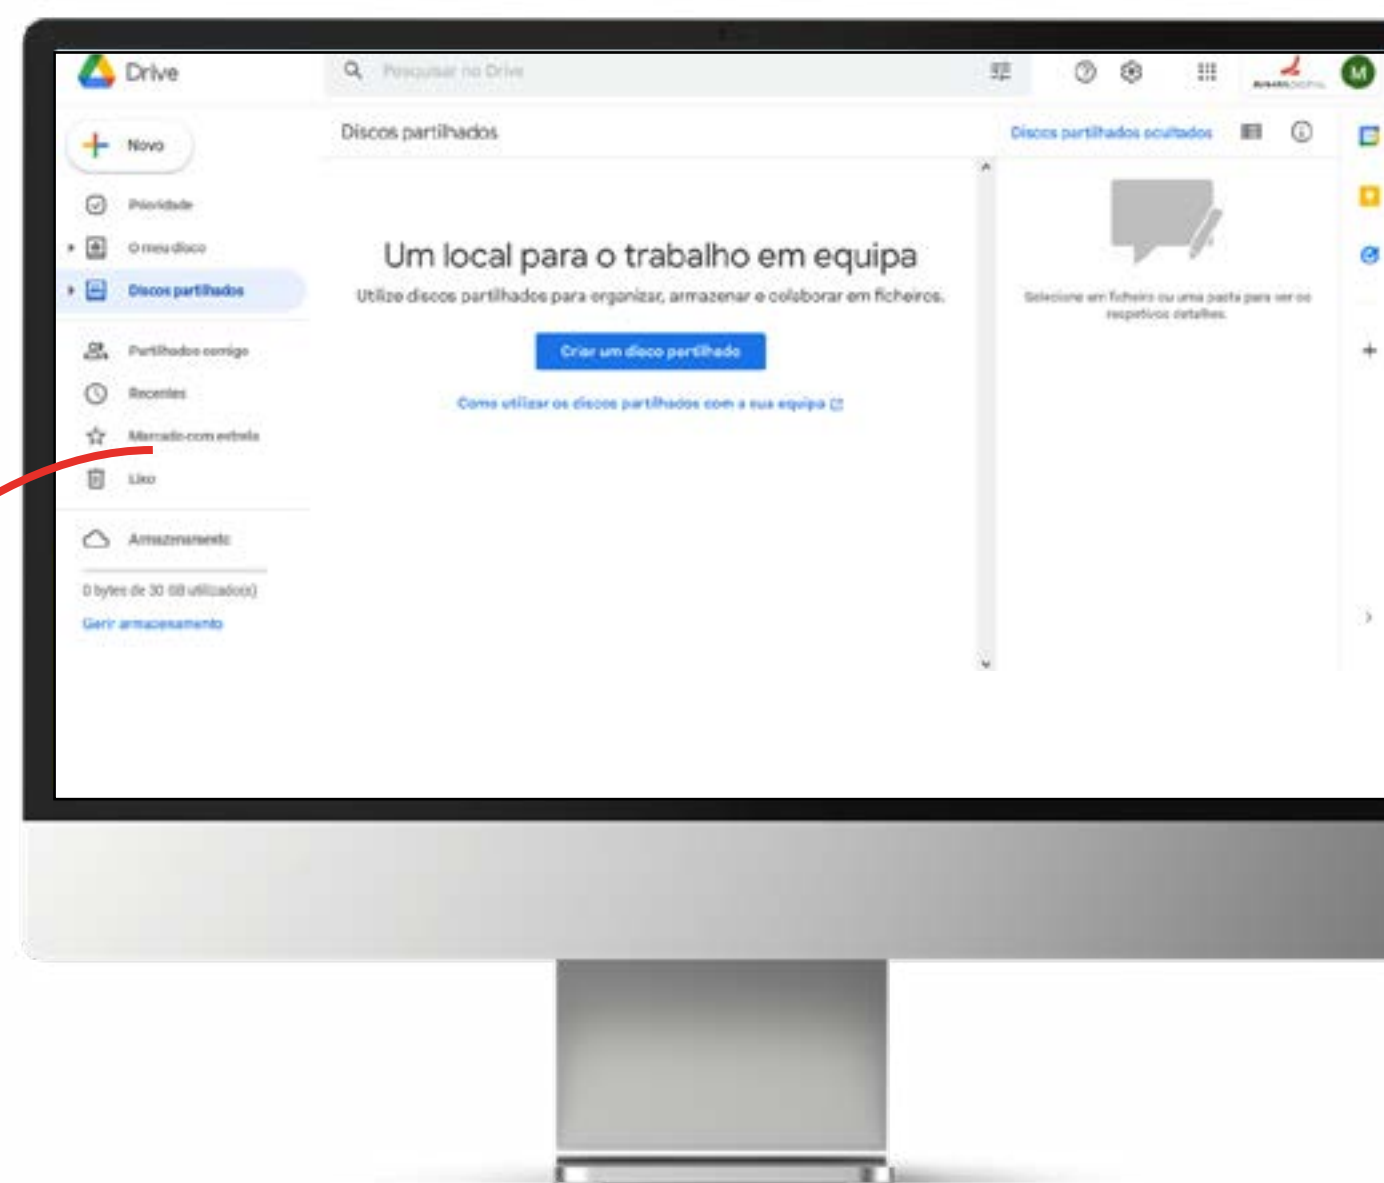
Drive

Pesquisar no Drive

M

Novo

Prioridade

O meu disco

Discos partilhados

Partilhados comigo

Recentes

Marcado com estrela

Lixo

Armazenamento

0 bytes de 30 GB utilizado(s)

Gerir armazenamento

Discos partilhados

Discos partilhados ocultados

Um local para o trabalho em equipa

Utilize discos partilhados para organizar, armazenar e colaborar em ficheiros.

Criar um disco partilhado

Como utilizar os discos partilhados com a sua equipa

Selecione um ficheiro ou uma pasta para ver os respetivos detalhes.